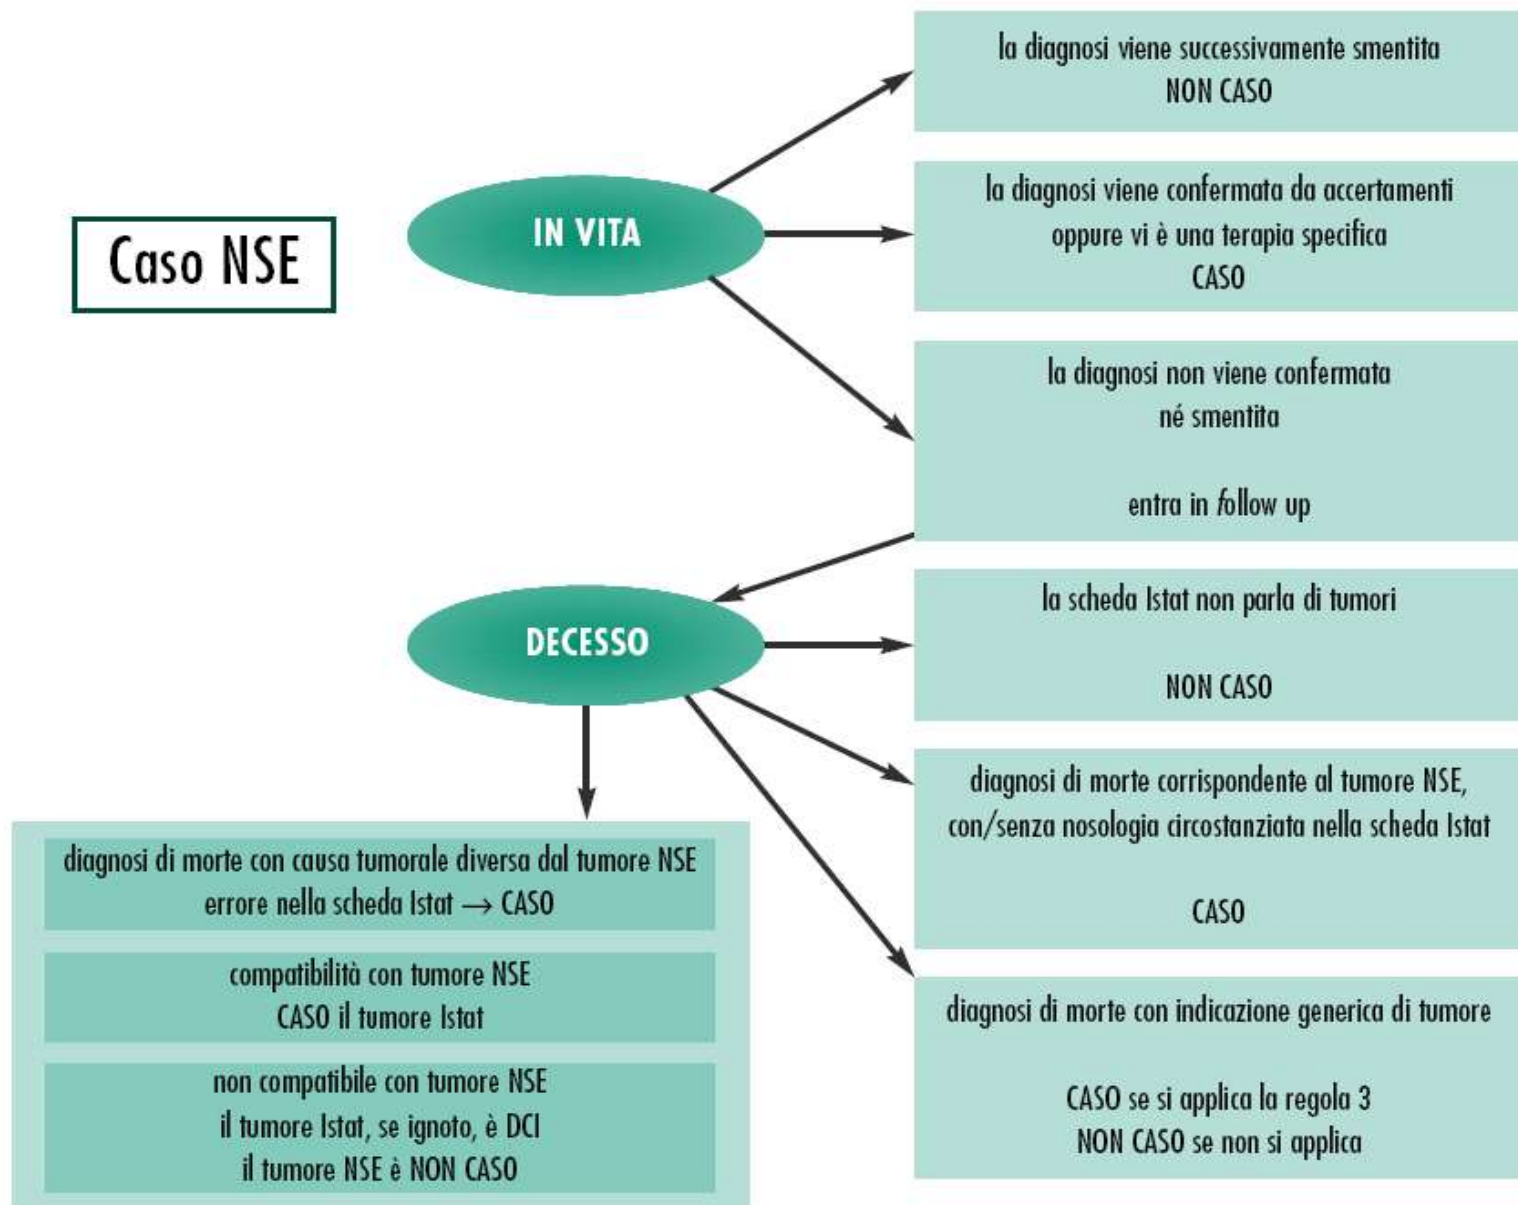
Caso NSE

IN VITA

la diagnosi viene successivamente smentita
NON CASO

la diagnosi viene confermata da accertamenti oppure vi è una terapia specifica
CASO

la diagnosi non viene confermata né smentita

entra in follow up

DECESSO

la scheda Istat non parla di tumori

NON CASO

diagnosi di morte corrispondente al tumore NSE, con/senza nosologia circostanziata nella scheda Istat

CASO

diagnosi di morte con indicazione generica di tumore

CASO se si applica la regola 3
NON CASO se non si applica

diagnosi di morte con causa tumorale diversa dal tumore NSE
errore nella scheda Istat → CASO

compatibilità con tumore NSE
CASO il tumore Istat

non compatibile con tumore NSE
il tumore Istat, se ignoto, è DCI
il tumore NSE è NON CASO